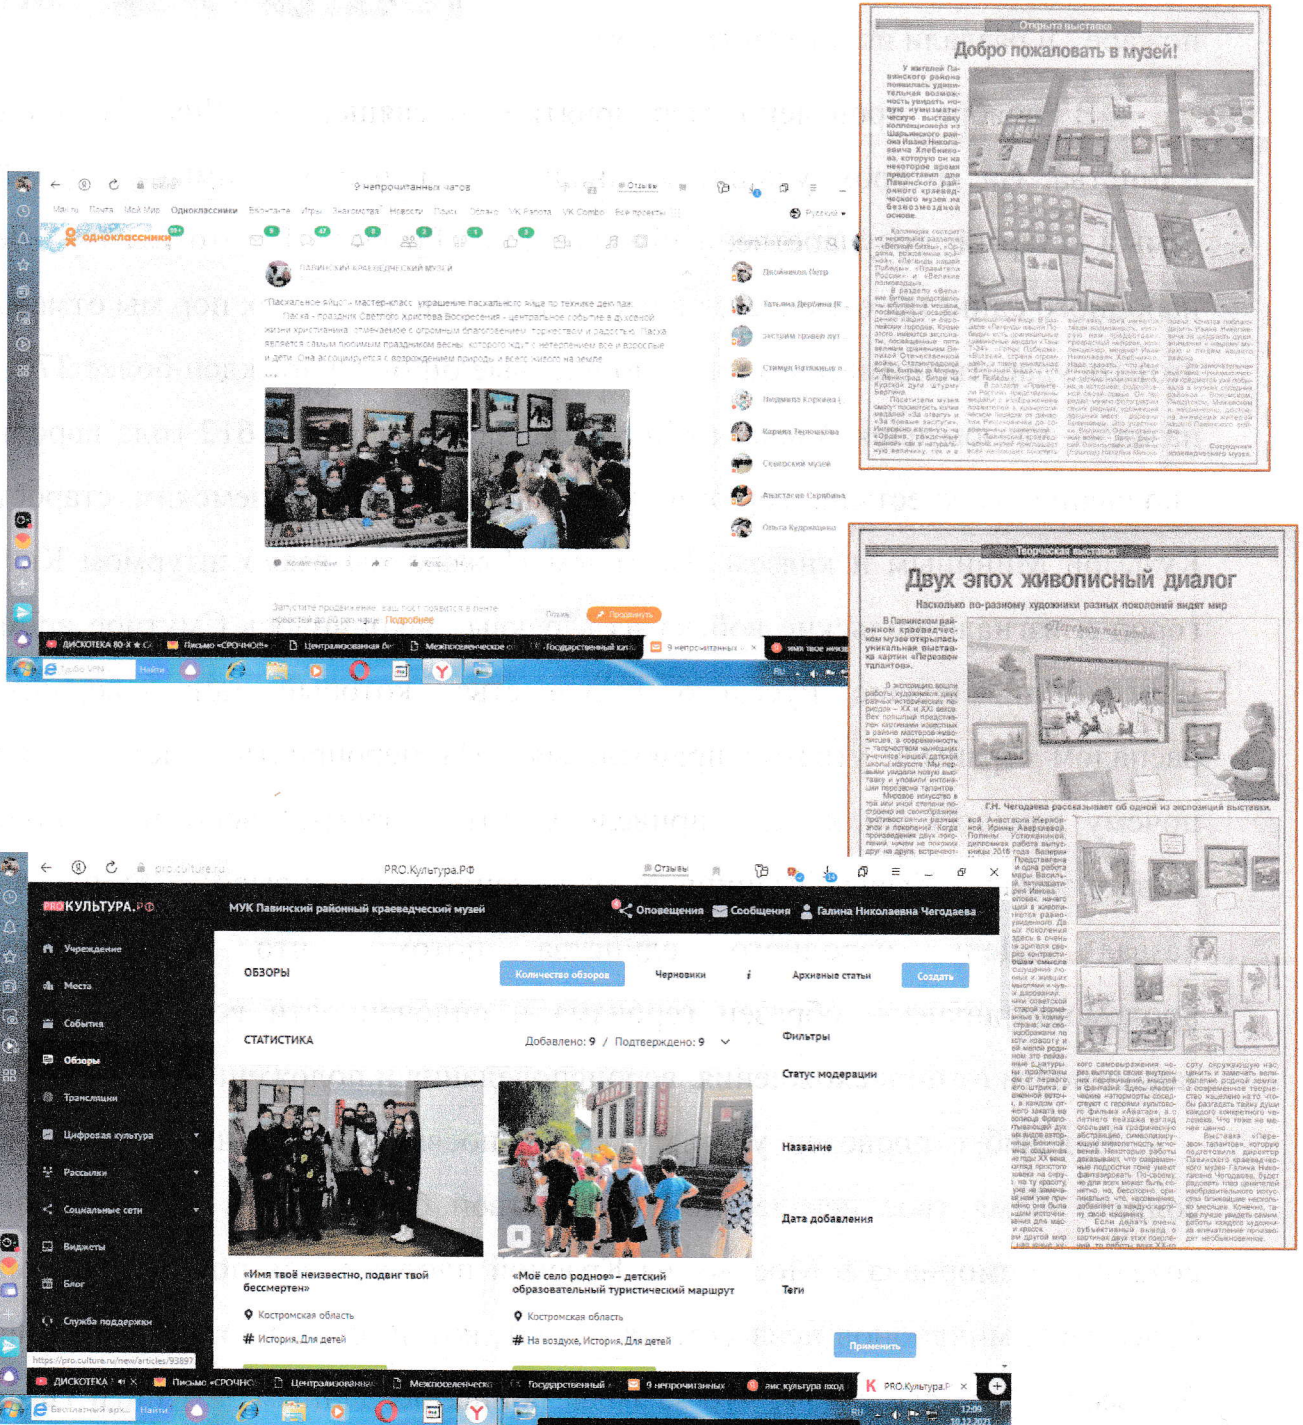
Открытая выставка

Добро пожаловать в музей!

9 непрочитанных чатов

одноклассники

ПАВИНСКИЙ КРАЕВЕДЧЕСКИЙ МУЗЕЙ

"Пасхальное Яйцо" - мастер-класс: украшение пасхального яйца по технике декупаж.

Пасха - праздник Светлого Христова Воскресения - центральное событие в духовной жизни христианина, отмечаемое с огромным благоговением, торжеством и радостью. Пасха является самым любимым праздником весны, которого ждут с нетерпением все и взрослые и дети. Она ассоциируется с возрождением природы и всего живого на земле.

Дворянинов Петр

Татьяна Дербина

Стимул Натканова

Людмила Корнева

Карина Терновая

Свиросский музей

Анастасия Скрябина

Ольга Кудрявцева

Подробнее

Продвинуть

Творческая выставка

Двух эпох живописный диалог

Насколько по-разному художники разных поколений видят мир

В Павинском районном краеведческом музее открылась уникальная выставка картин «Перезвон талантов».

Г.Н. Чегодаева рассказывает об одной из экспозиций выставки.

PRO.Культура.РФ

PROКУЛЬТУРА.РФ

МУК Павинский районный краеведческий музей

Оповещения

Сообщения

Галина Николаевна Чегодаева

Учреждение

Места

События

Обзоры

Трансляции

Цифровая культура

Рассылки

Социальные сети

Виджеты

Блог

Служба поддержки

ОБЗОРЫ

Количество обзоров

Черновики

Архивные статьи

Создать

СТАТИСТИКА

Добавлено: 9 / Подтверждено: 9

Фильтры

Статус модерации

Название

Дата добавления

Теги

Применить

«Имя твоё неизвестно, подвиг твой бессмертен»

Костромская область

История, Для детей

«Моё село родное» – детский образовательный туристический маршрут

Костромская область

На воздухе, История, Для детей

https://pro.culture.ru/new/articles/93897

ДИСКОТЕКА

Письмо «СРОЧНО»

Централизованная

Межпоселенческая

Государственный

9 непрочитанных

PRO.Культура.Р

Найти